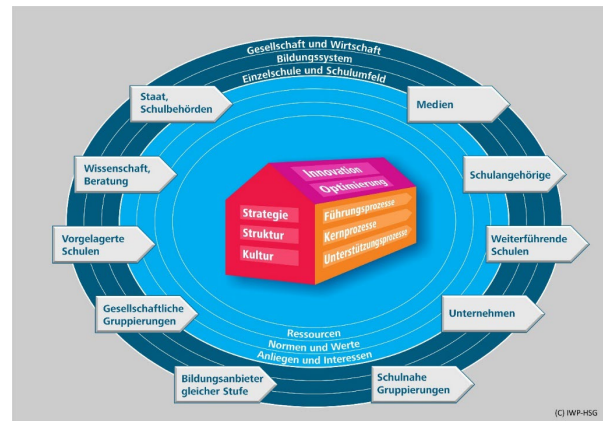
Gesellschaft und Wirtschaft
Bildungssystem
Einzelschule und Schulumfeld

Staat, Schulbehörden

Medien

Wissenschaft, Beratung

Schulangehörige

Innovation
Optimierung

Strategie
Struktur
Kultur

Führungsprozesse
Kernprozesse
Unterstützungsprozesse

Vorgelagerte Schulen

Weiterführende Schulen

Gesellschaftliche Gruppierungen

Unternehmen

Ressourcen
Normen und Werte
Anliegen und Interessen

Bildungsanbieter gleicher Stufe

Schulnahe Gruppierungen

(C) IWP-HSG